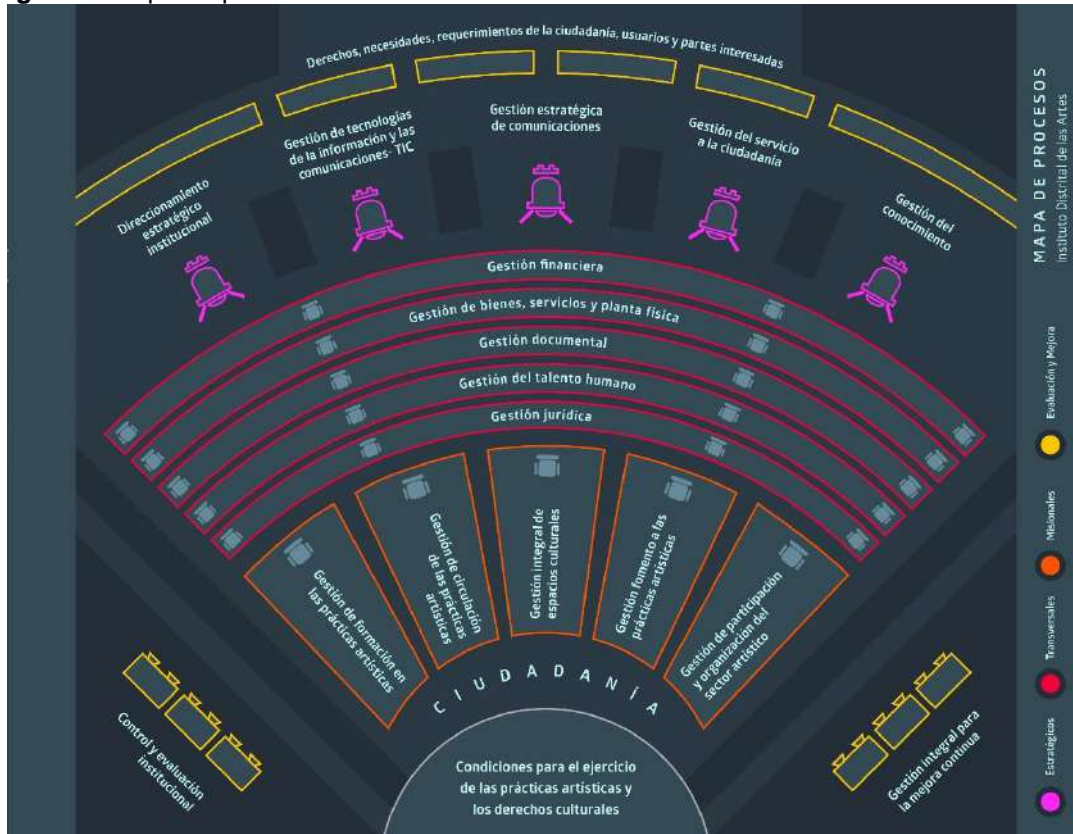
Derechos, necesidades, requerimientos de la ciudadanía, usuarios y partes interesadas

Direccionamiento estratégico institucional

Gestión de tecnologías de la información y las comunicaciones- TIC

Gestión estratégica de comunicaciones

Gestión del servicio a la ciudadanía

Gestión del conocimiento

Gestión financiera

Gestión de bienes, servicios y planta física

Gestión documental

Gestión del talento humano

Gestión jurídica

Gestión de formación en las prácticas artísticas

Gestión de circulación de las prácticas artísticas

Gestión integral de espacios culturales

Gestión fomento a las prácticas artísticas

Gestión de participación y organización del sector artístico

CIUDADANÍA

Condiciones para el ejercicio de las prácticas artísticas y los derechos culturales

Control y evaluación institucional

Gestión integral para la mejora continua

MAPA DE PROCESOS
Instituto Distrital de las Artes

Evaluación y Mejora

Misionales

Transversales

Estratégicos